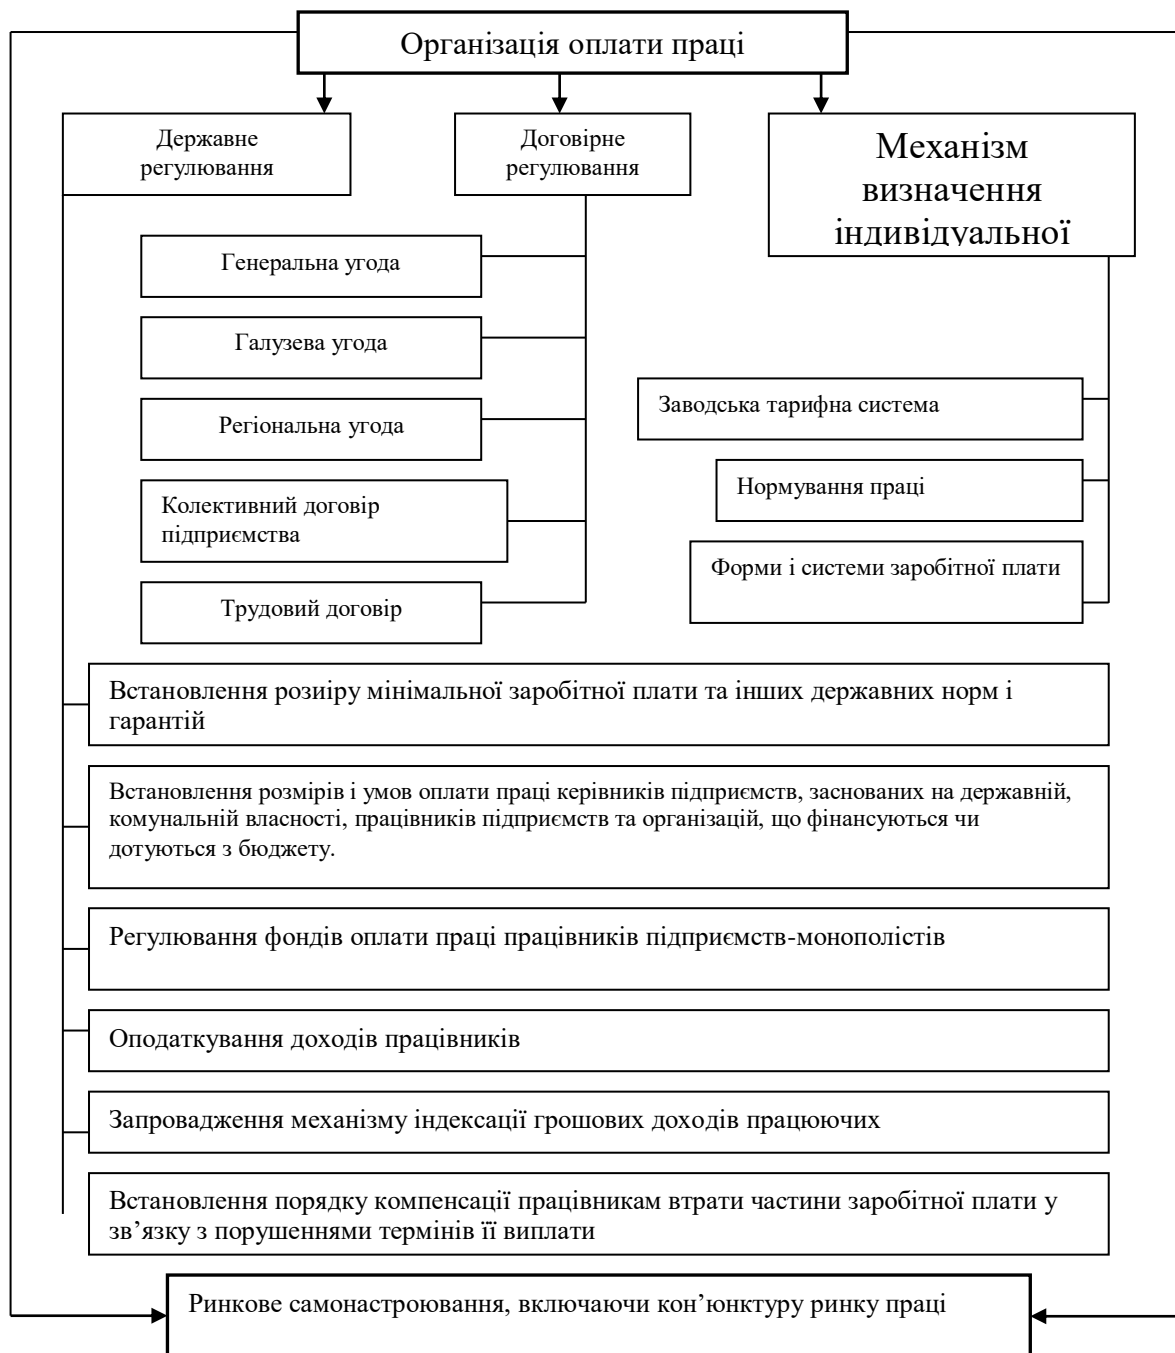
Організація оплати праці

Державне регулювання

Договірне регулювання

Механізм визначення індивідуальної

Генеральна угода

Галузева угода

Регіональна угода

Колективний договір підприємства

Трудовий договір

Заводська тарифна система

Нормування праці

Форми і системи заробітної плати

Встановлення розиру мінімальної заробітної плати та інших державних норм і гарантій

Встановлення розмірів і умов оплати праці керівників підприємств, заснованих на державній, комунальній власності, працівників підприємств та організацій, що фінансуються чи дотуються з бюджету.

Регулювання фондів оплати праці працівників підприємств-монополістів

Оподаткування доходів працівників

Запровадження механізму індексації грошових доходів працюючих

Встановлення порядку компенсації працівникам втрати частини заробітної плати у зв’язку з порушеннями термінів її виплати

Ринкове самонастроювання, включаючи кон’юнктуру ринку праці